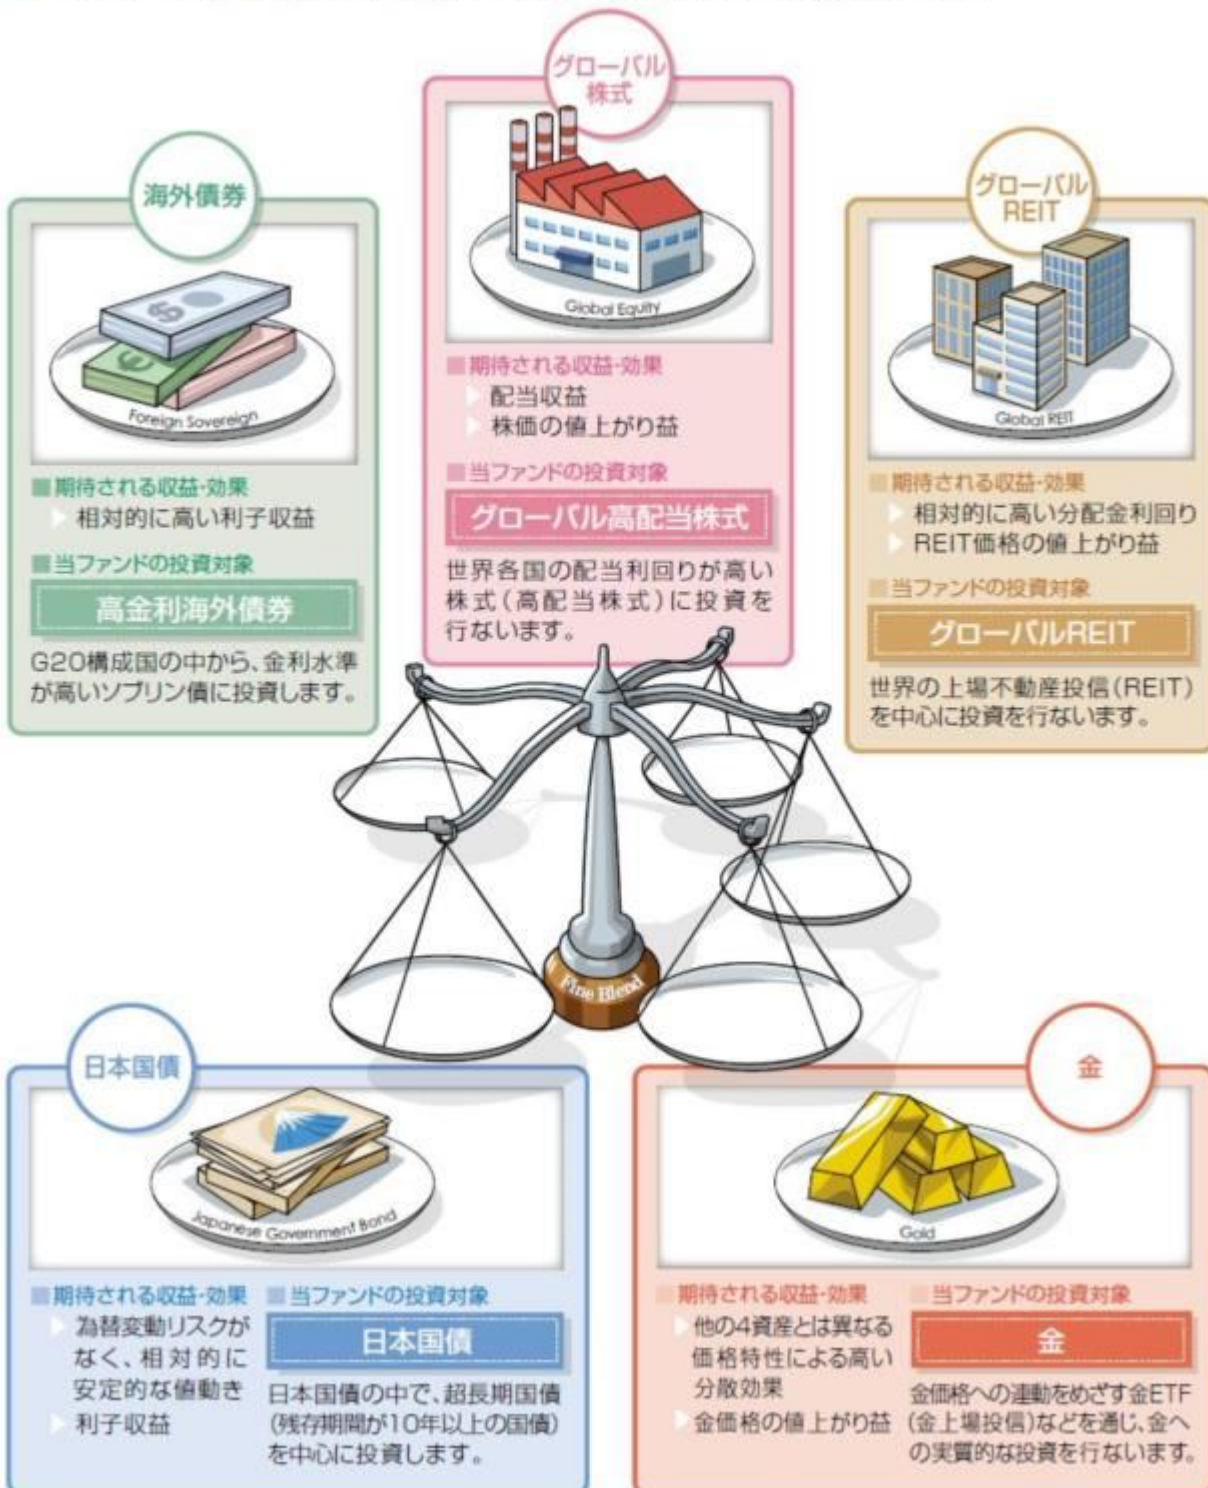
グローバル株式

Global Equity

■期待される収益・効果
配当収益
株価の値上がり益

■当ファンドの投資対象
グローバル高配当株式

世界各国の配当利回りが高い株式(高配当株式)に投資を行ないます。

海外債券

Foreign Sovereign

■期待される収益・効果
相対的に高い利子収益

■当ファンドの投資対象
高金利海外債券

G20構成国の中から、金利水準が高いソブリン債に投資します。

グローバルREIT

Global REIT

■期待される収益・効果
相対的に高い分配金利回り
REIT価格の値上がり益

■当ファンドの投資対象
グローバルREIT

世界の上場不動産投信(REIT)を中心に投資を行ないます。

Fine Blend

日本国債

Japanese Government Bond

■期待される収益・効果
為替変動リスクがなく、相対的に安定的な値動き
利子収益

■当ファンドの投資対象
日本国債

日本国債の中で、超長期国債(残存期間が10年以上の国債)を中心に投資します。

金

Gold

■期待される収益・効果
他の4資産とは異なる価格特性による高い分散効果
金価格の値上がり益

■当ファンドの投資対象
金

金価格への連動をめざす金ETF(金上場投信)などを通じ、金への実質的な投資を行ないます。